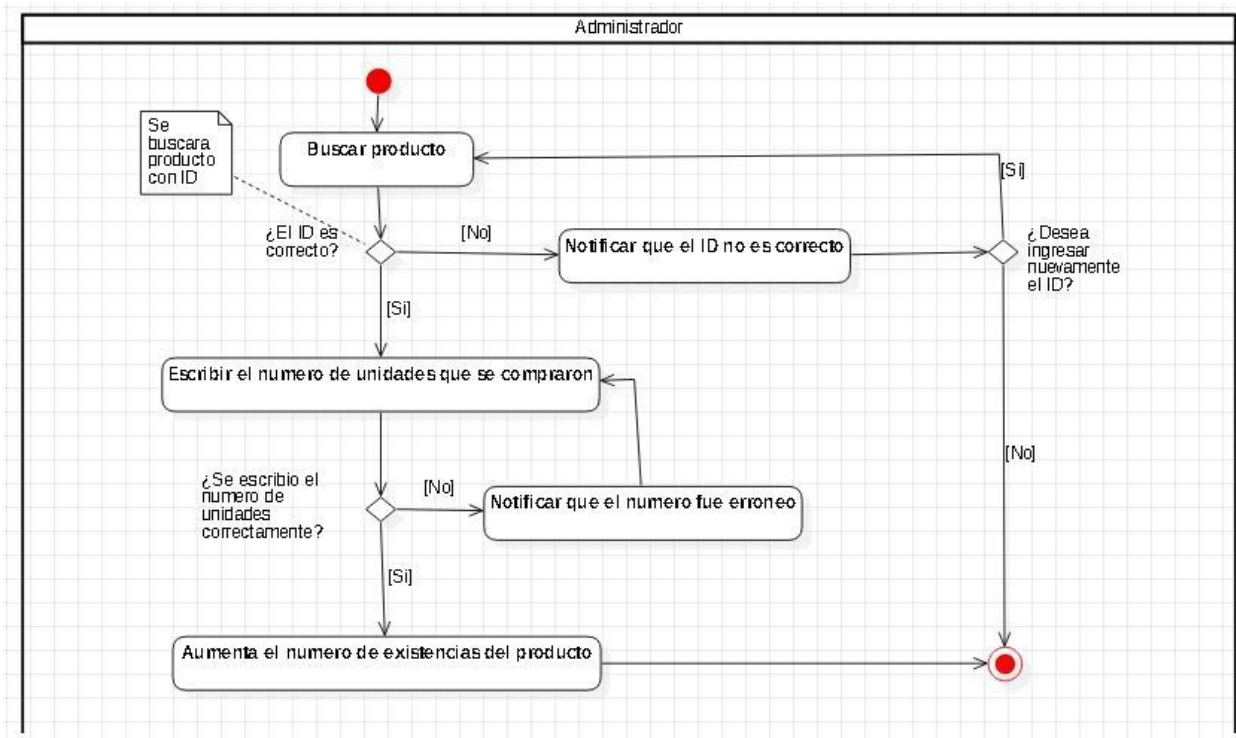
Administrador

Se buscara producto con ID

Buscar producto

[Si]

¿El ID es correcto?

[No]

Notificar que el ID no es correcto

¿Desea ingresar nuevamente el ID?

[Si]

Escribir el numero de unidades que se compraron

[No]

¿Se escribio el numero de unidades correctamente?

[No]

Notificar que el numero fue erroneo

[Si]

Aumenta el numero de existencias del producto